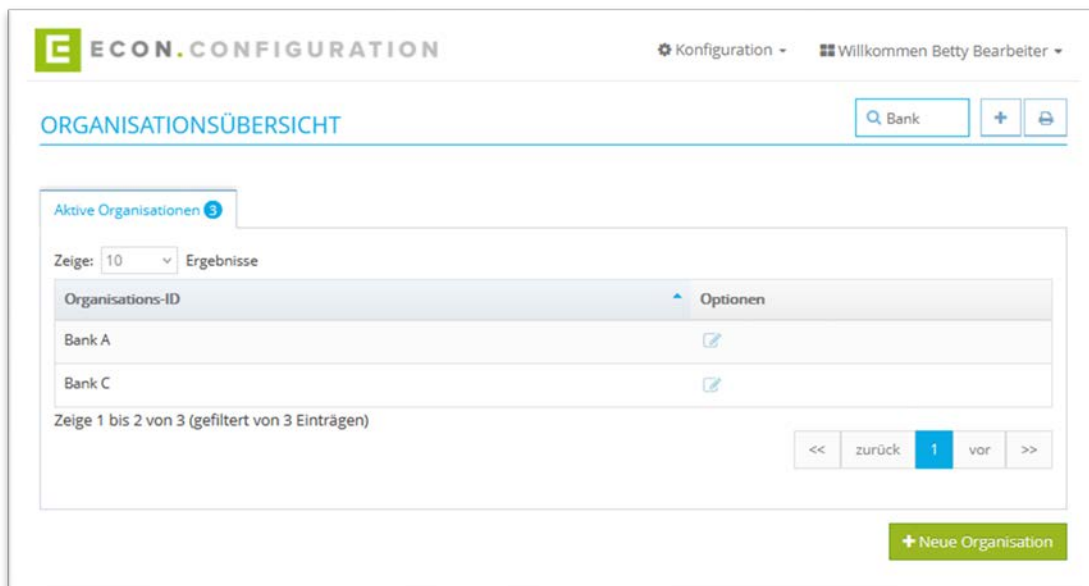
ECON.CONFIGURATION

Konfiguration ▾ Willkommen Betty Bearbeiter ▾

ORGANISATIONSÜBERSICHT

Bank

+

Aktive Organisationen 3

Zeige: 10 Ergebnisse

| Organisations-ID | Optionen |
|---|---|
| Bank A | |
| Bank C | |

Zeige 1 bis 2 von 3 (gefiltert von 3 Einträgen)

<< zurück 1 vor >>

+ Neue Organisation